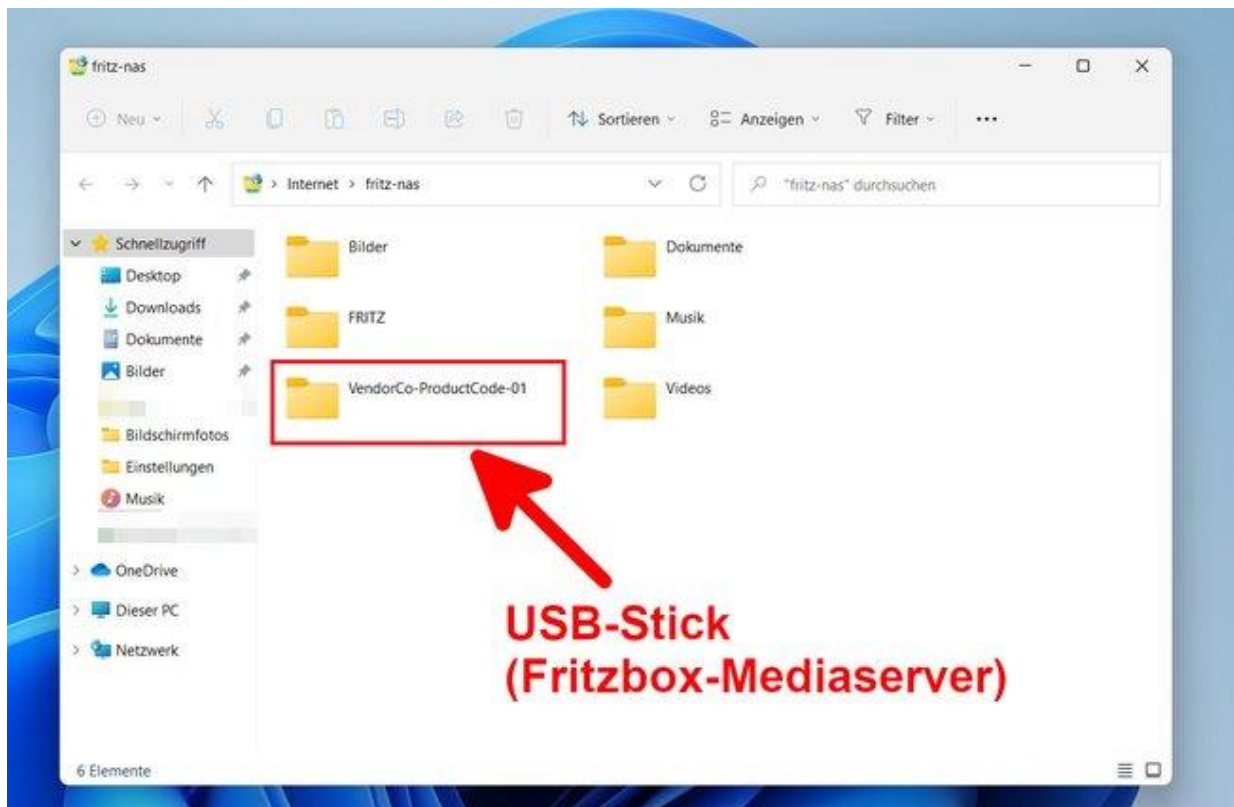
fritz-nas

Neu Sortieren Anzeigen Filter ...

Internet > fritz-nas

"fritz-nas" durchsuchen

Schnellzugriff
Desktop
Downloads
Dokumente
Bilder
Bildschirmfotos
Einstellungen
Musik
OneDrive
Dieser PC
Netzwerk

Bilder
Dokumente
FRITZ
Musik
VendorCo-ProductCode-01
Videos

USB-Stick
(Fritzbox-Mediaserver)

6 Elemente